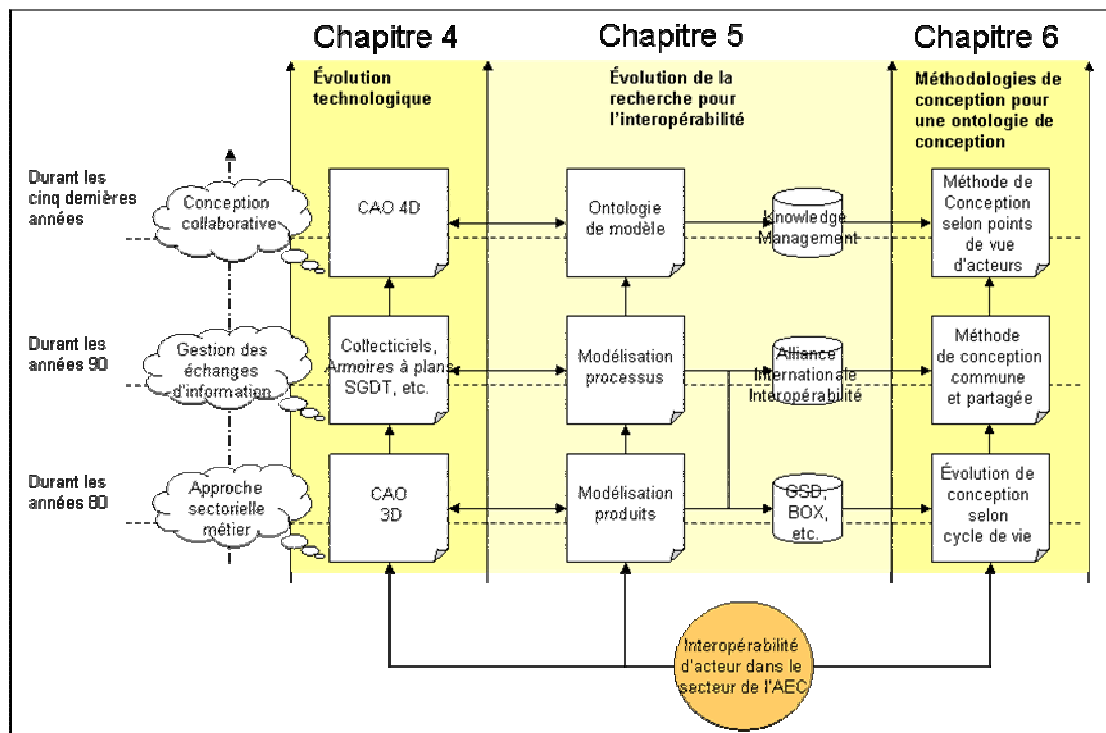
Chapitre 4

Chapitre 5

Chapitre 6

Évolution technologique

Évolution de la recherche pour l'interopérabilité

Méthodologies de conception pour une ontologie de conception

Durant les cinq dernières années

Conception collaborative

CAO 4D

Ontologie de modèle

Knowledge Management

Méthode de Conception selon points de vue d'acteurs

Durant les années 90

Gestion des échanges d'information

Collecticiels, Armoires à plans SGDT, etc.

Modélisation processus

Alliance Internationale Interopérabilité

Méthode de conception commune et partagée

Durant les années 80

Approche sectorielle métier

CAO 3D

Modélisation produits

GSD, BOX, etc.

Évolution de conception selon cycle de vie

Interopérabilité d'acteur dans le secteur de l'AEC